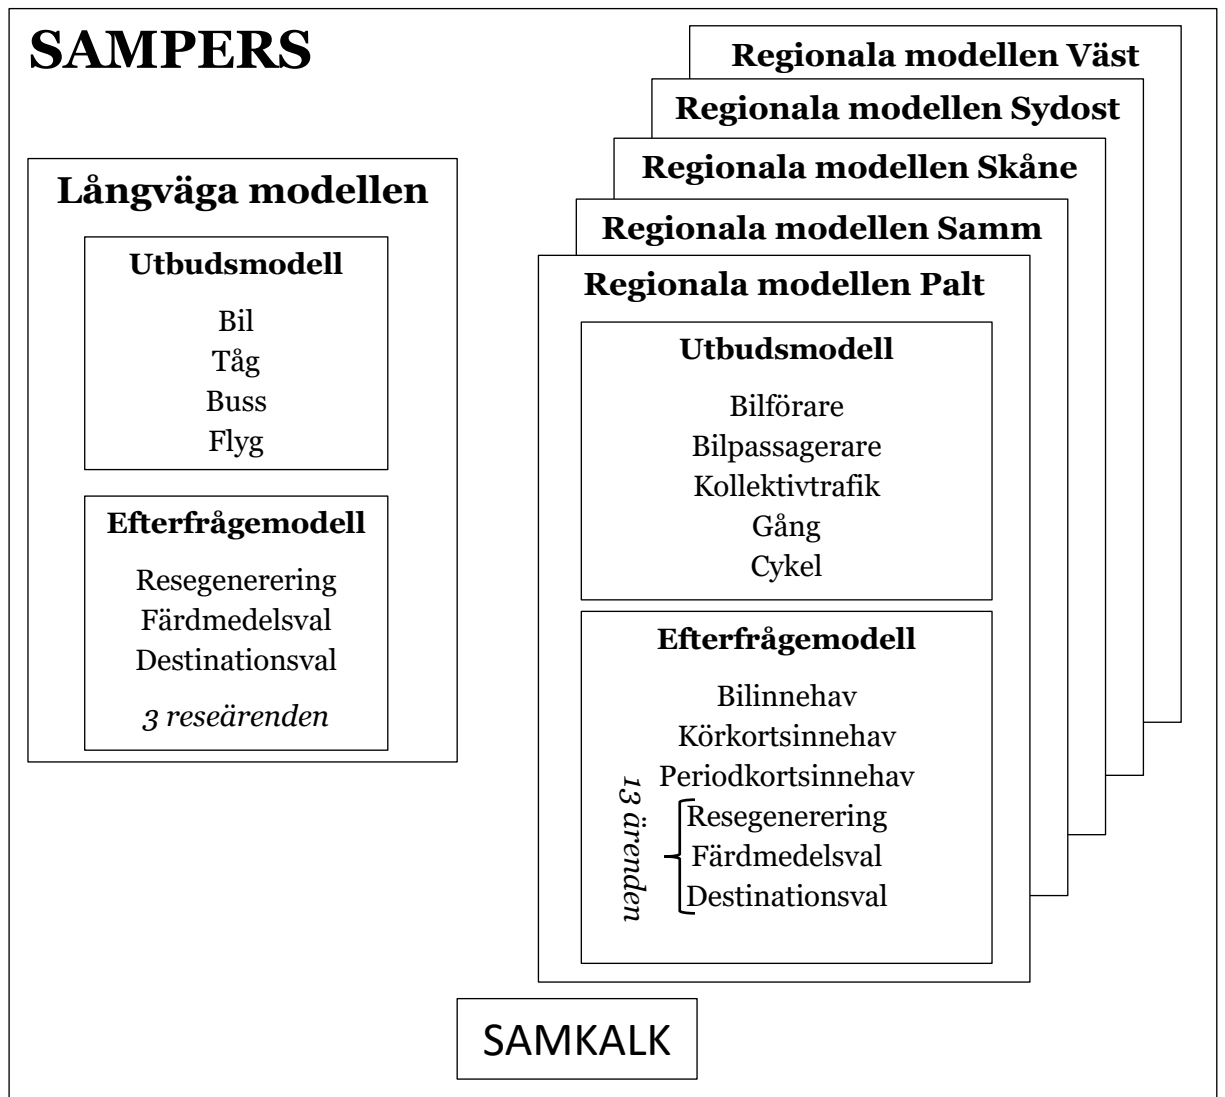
SAMPERS

Regionala modellen Väst

Regionala modellen Sydost

Regionala modellen Skåne

Regionala modellen Samm

Regionala modellen Palt

Långväga modellen

Utbudsmodell

Bil
Tåg
Buss
Flyg

Efterfrågemodell

Resegenerering
Färdmedelsval
Destinationsval

3 reseärenden

Utbudsmodell

Bilförare
Bilpassagerare
Kollektivtrafik
Gång
Cykel

Efterfrågemodell

Bilinnehav
Körkortsinnehav
Periodkortsinnehav

13 ärenden
Resegenerering
Färdmedelsval
Destinationsval

SAMKALK